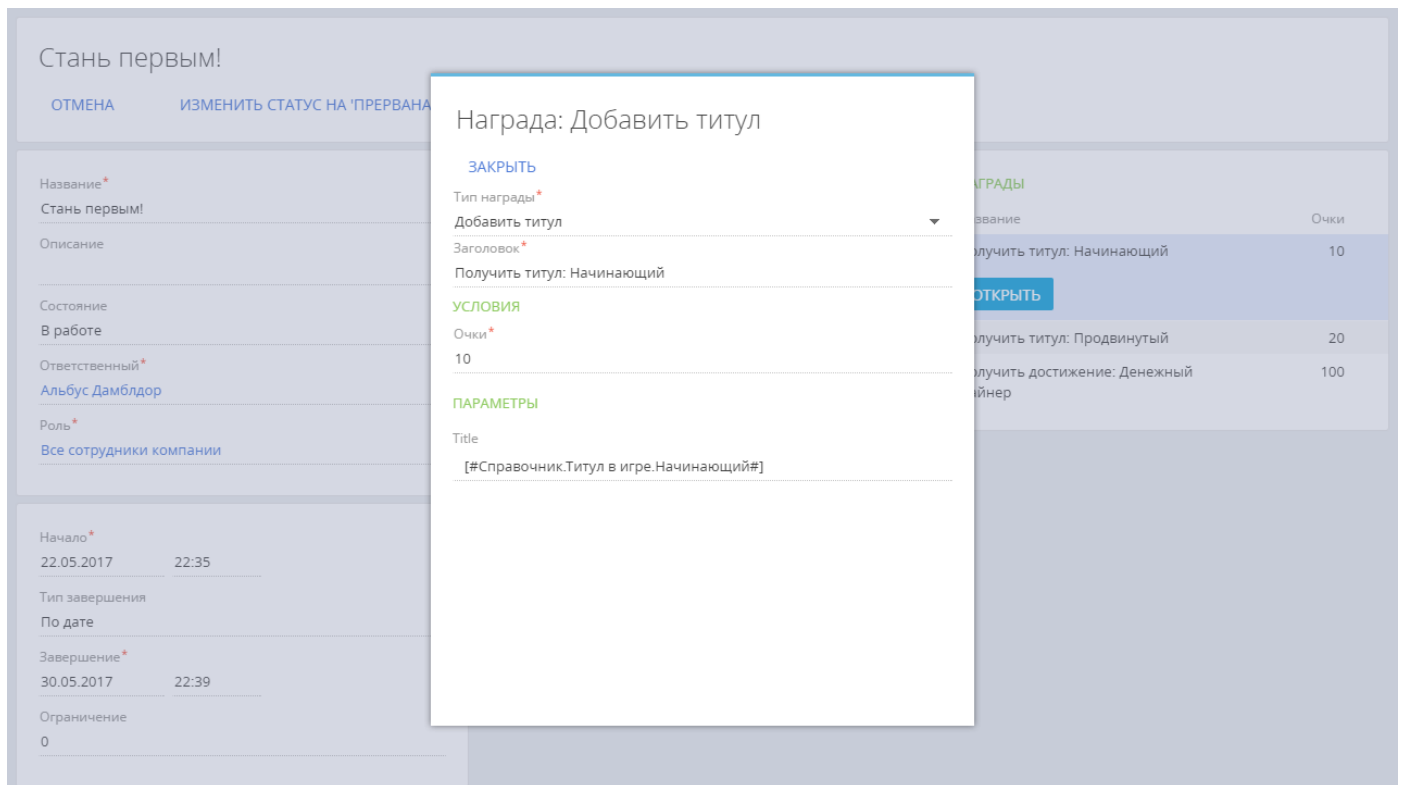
Стань первым!

ОТМЕНА ИЗМЕНИТЬ СТАТУС НА 'ПРЕРВАНА

Название*
Стань первым!
Описание

Состояние
В работе
Ответственный*
Альбус Дамблдор
Роль*
Все сотрудники компании

Начало*
22.05.2017 22:35
Тип завершения
По дате
Завершение*
30.05.2017 22:39
Ограничение
0

Награда: Добавить титул

ЗАКРЫТЬ

Тип награды*
Добавить титул
Заголовок*
Получить титул: Начинающий

УСЛОВИЯ

Очки*
10

ПАРАМЕТРЫ

Title
[#Справочник.Титул в игре.Начинающий#]

АГРАДЫ

| азвание | Очки |
|---|---|
| олучить титул: Начинающий | 10 |
| ОТКРЫТЬ | |
| олучить титул: Продвинутый | 20 |
| олучить достижение: Денежный айнер | 100 |